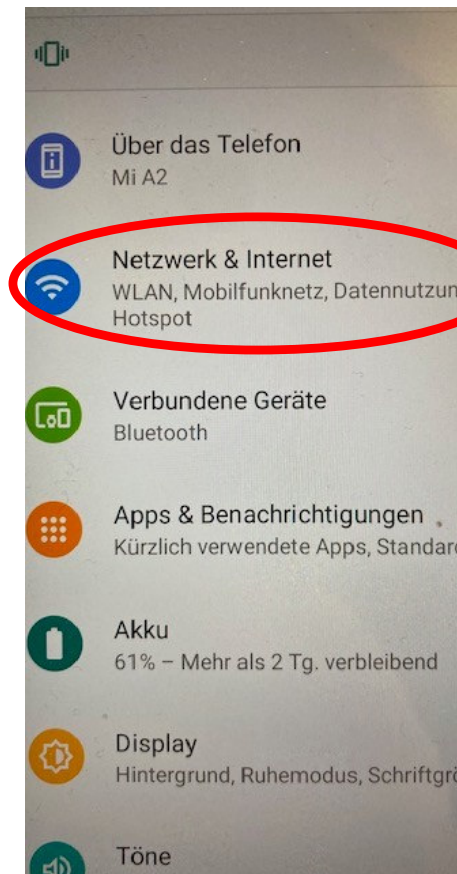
Über das Telefon
Mi A2

Netzwerk & Internet
WLAN, Mobilfunknetz, Datennutzun
Hotspot

Verbundene Geräte
Bluetooth

Apps & Benachrichtigungen
Kürzlich verwendete Apps, Standard

Akku
61% – Mehr als 2 Tg. verbleibend

Display
Hintergrund, Ruhemodus, Schriftgrö

Töne